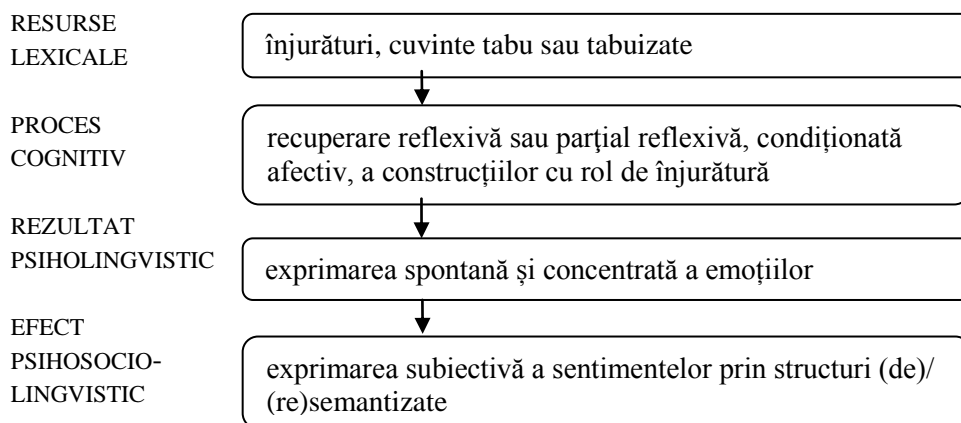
RESURSE LEXICALE

înjurături, cuvinte tabu sau tabuizate

PROCES COGNITIV

recuperare reflexivă sau parţial reflexivă, condiționată afectiv, a construcțiilor cu rol de înjurătură

REZULTAT PSIHOLINGVISTIC

exprimarea spontană și concentrată a emoțiilor

EFECT PSIHOSOCIO-LINGVISTIC

exprimarea subiectivă a sentimentelor prin structuri (de)/(re)semantizate